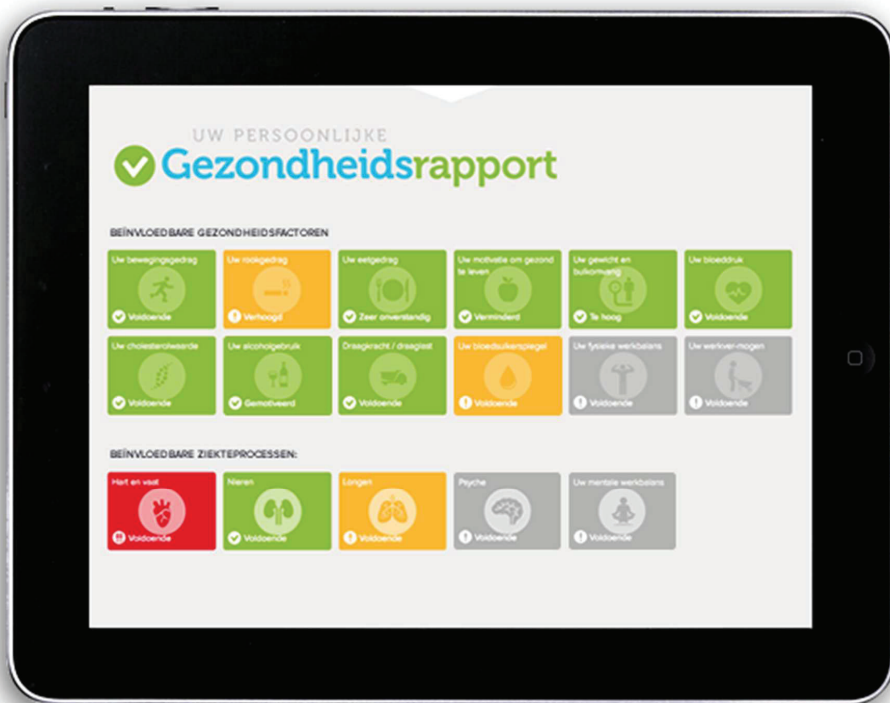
UW PERSOONLIJKE
Gezondheidsrapport

BEÏNVLOEDBARE GEZONDHEIDSFACTOREN

Uw bewegingsgedrag
Voldoende

Uw rookgedrag
Verhoogd

Uw eetgedrag
Zeer onverstandig

Uw motivatie om gezond te leven
Verminderd

Uw gewicht en buikomvang
Te hoog

Uw bloeddruk
Voldoende

Uw cholesterolwaarde
Voldoende

Uw alcoholgebruik
Gemotiveerd

Draagkracht / draaglast
Voldoende

Uw bloedsuikerspiegel
Voldoende

Uw fysieke werkbalans
Voldoende

Uw werkver-mogen
Voldoende

BEÏNVLOEDBARE ZIEKTEPROCESSEN:

Hart en vaat
Voldoende

Nieren
Voldoende

Longen
Voldoende

Psyche
Voldoende

Uw mentale werkbalans
Voldoende